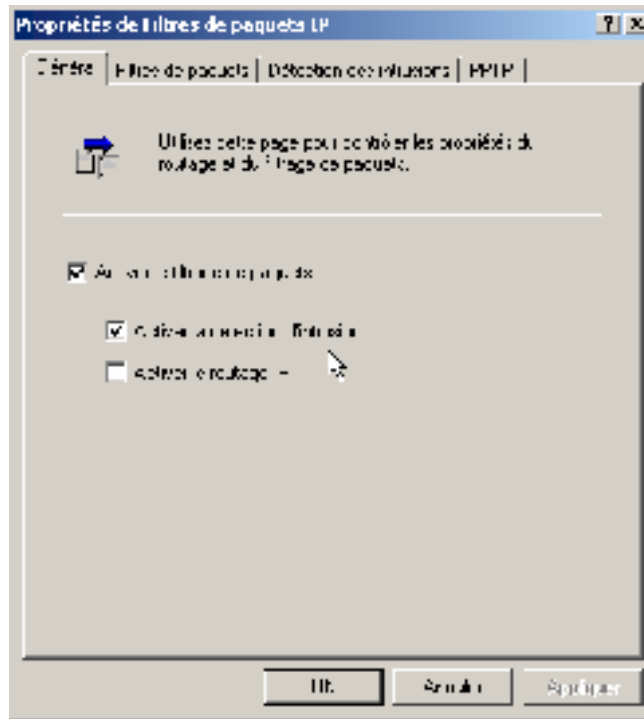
Propriétés de filtres de paquets IP

? X

Général | Filtres de paquets | Détection des intrusions | PPTP |

Utilisez cette page pour contrôler les propriétés du routage et du filtrage de paquets.

Activer le filtrage de paquets

Activer la détection d'intrusion

Activer le routage IP

OK

Annuler

Appliquer